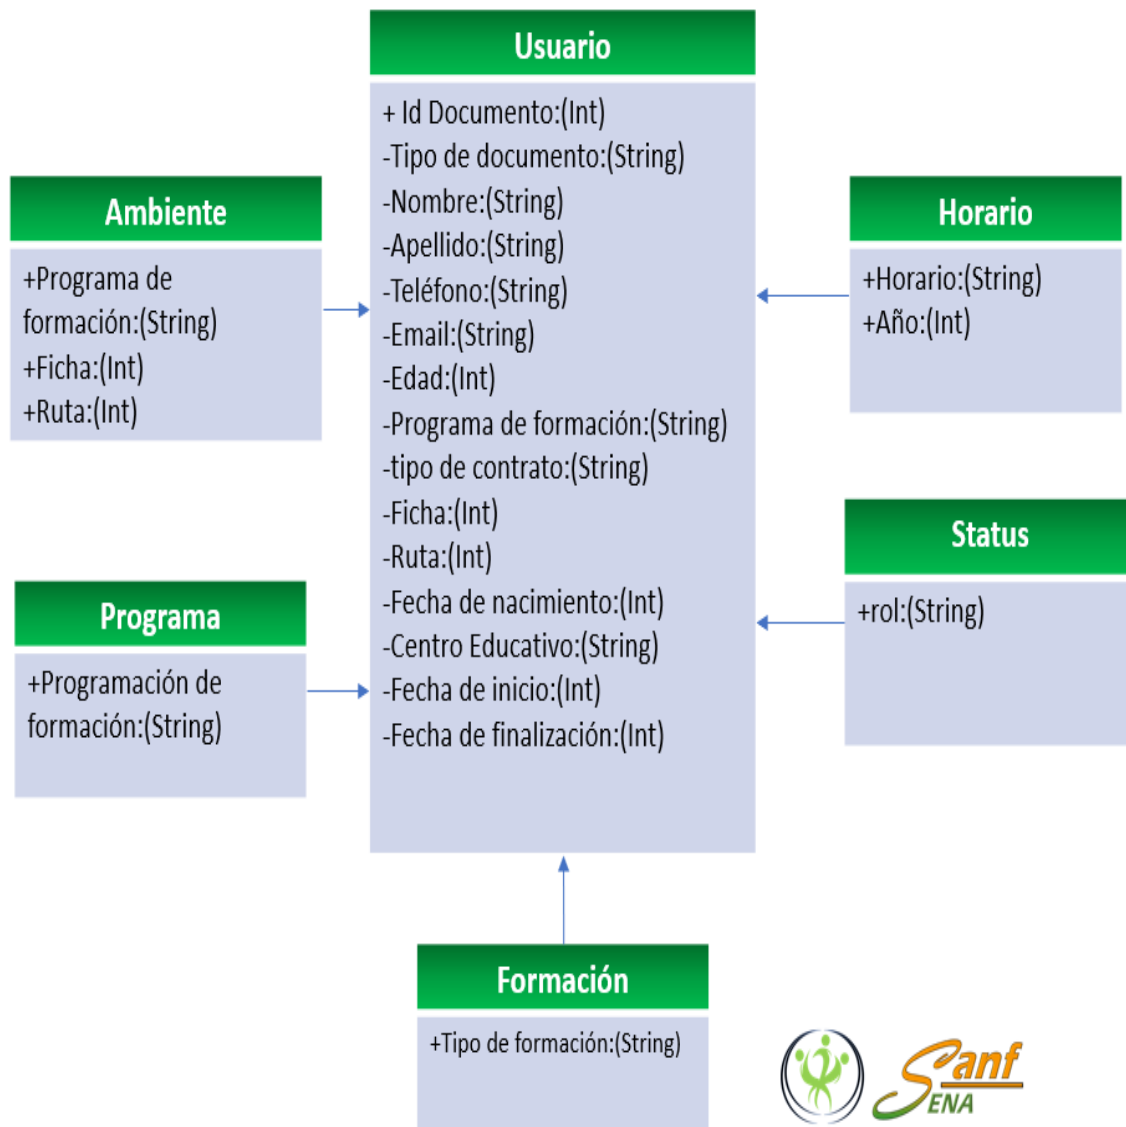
Usuario

+ Id Documento:(Int)
-Tipo de documento:(String)
-Nombre:(String)
-Apellido:(String)
-Teléfono:(String)
-Email:(String)
-Edad:(Int)
-Programa de formación:(String)
-tipo de contrato:(String)
-Ficha:(Int)
-Ruta:(Int)
-Fecha de nacimiento:(Int)
-Centro Educativo:(String)
-Fecha de inicio:(Int)
-Fecha de finalización:(Int)

Ambiente

+Programa de formación:(String)
+Ficha:(Int)
+Ruta:(Int)

Horario

+Horario:(String)
+Año:(Int)

Status

+rol:(String)

Programa

+Programación de formación:(String)

Formación

+Tipo de formación:(String)

Sanf ENA